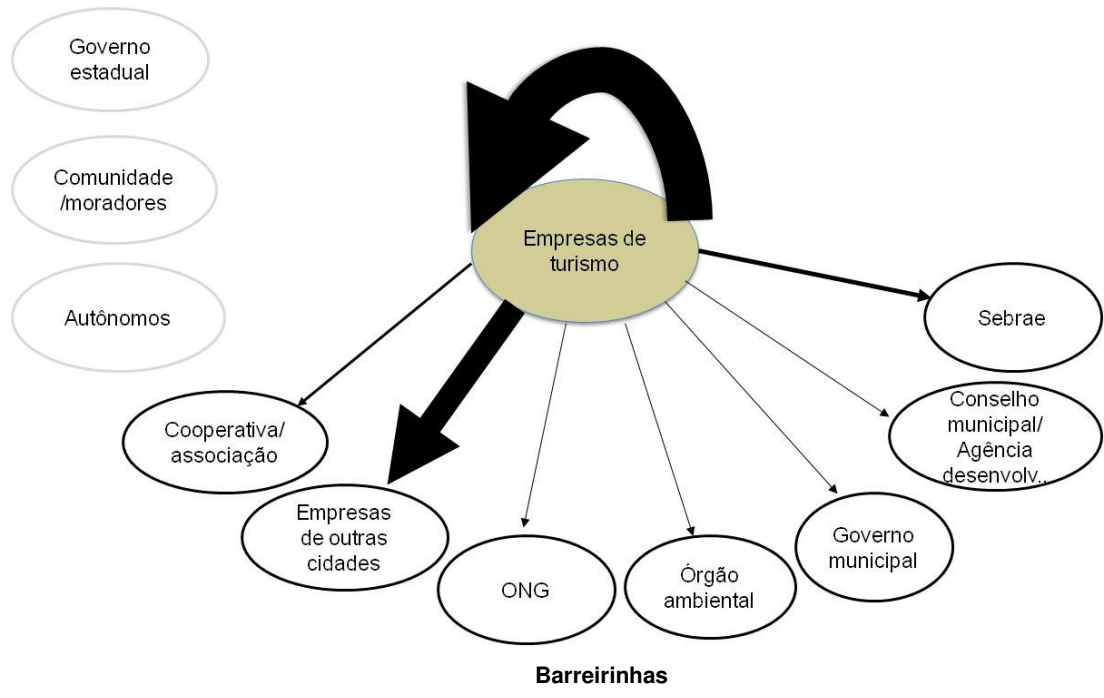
Governo estadual

Comunidade /moradores

Autônomos

Empresas de turismo

Sebrae

Conselho municipal/ Agência desenvolv..

Cooperativa/ associação

Empresas de outras cidades

ONG

Órgão ambiental

Governo municipal

Barreirinhas